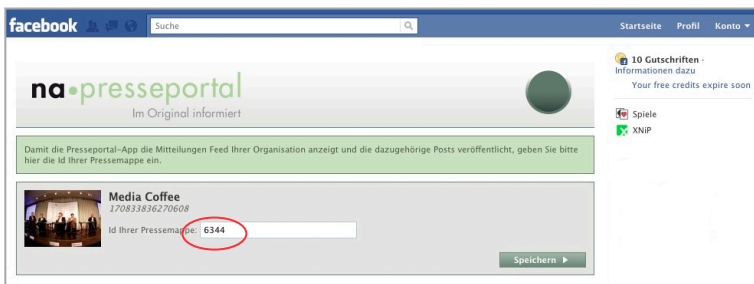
facebook Suche Startseite Profil Konto ▾

na·presseportal
Im Original informiert

Damit die Presseportal-App die Mitteilungen Feed Ihrer Organisation anzeigt und die dazugehörige Posts veröffentlicht, geben Sie bitte hier die Id Ihrer Pressemappe ein.

Media Coffee
170833836270608

Id Ihrer Pressemappe: 6344

Speichern ▸

10 Gutschriften · Informationen dazu
Your free credits expire soon

Spiele
XNiP